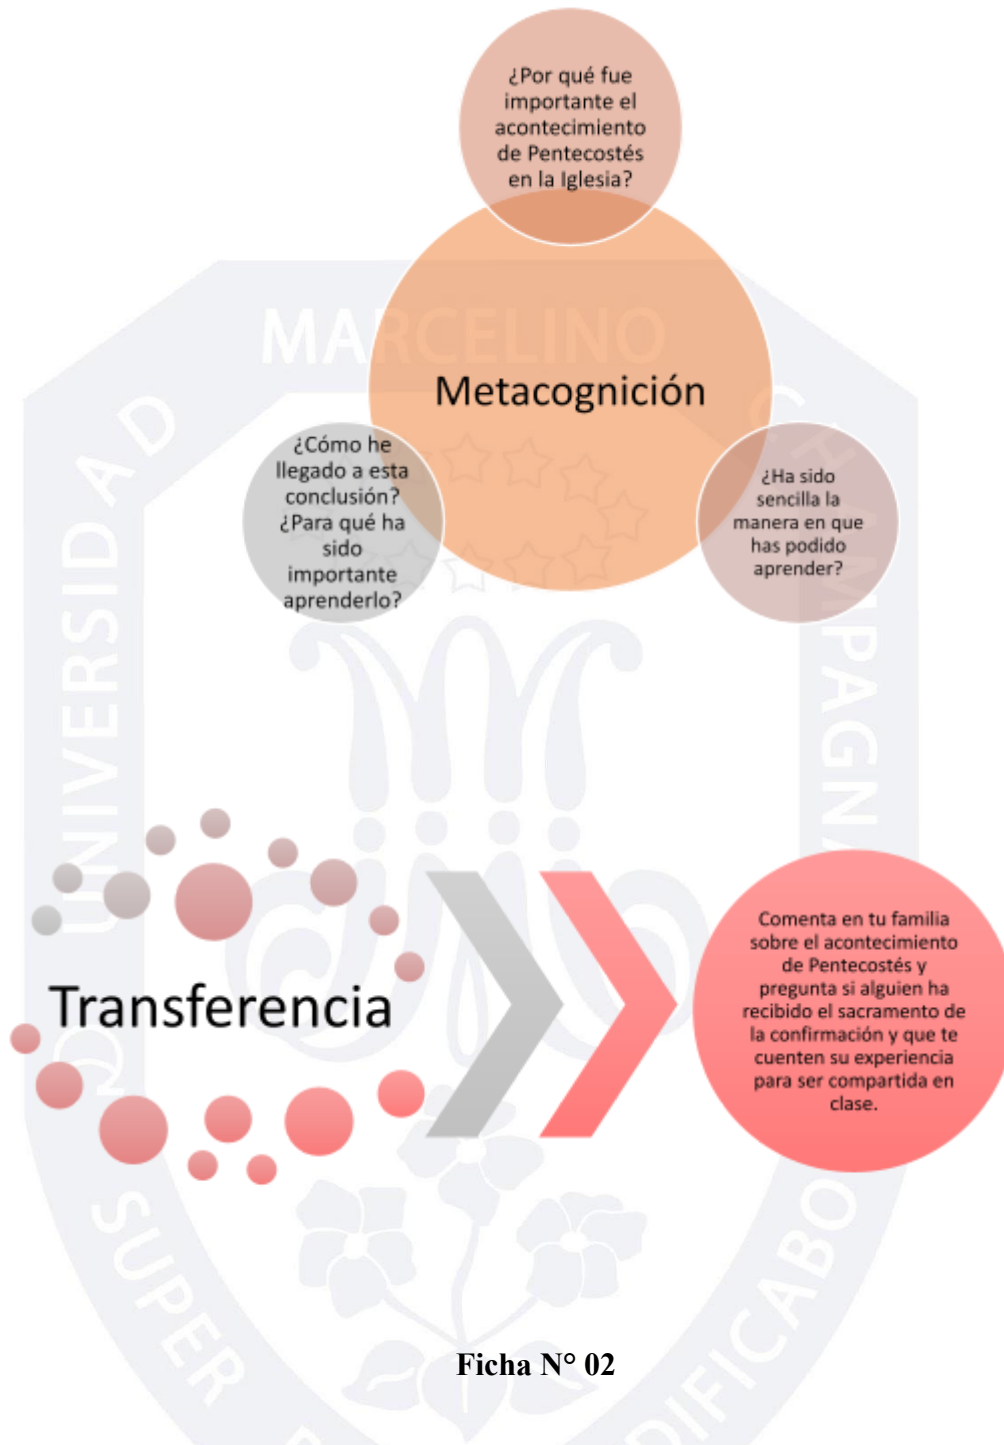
¿Por qué fue importante el acontecimiento de Pentecostés en la Iglesia?

Metacognición

¿Cómo he llegado a esta conclusión? ¿Para qué ha sido importante aprenderlo?

¿Ha sido sencilla la manera en que has podido aprender?

Transferencia

Comenta en tu familia sobre el acontecimiento de Pentecostés y pregunta si alguien ha recibido el sacramento de la confirmación y que te cuenten su experiencia para ser compartida en clase.

Ficha N° 02

UNIVERSIDAD MARCELINO CHAMPAGNAT
SUPER AEDIFICABO